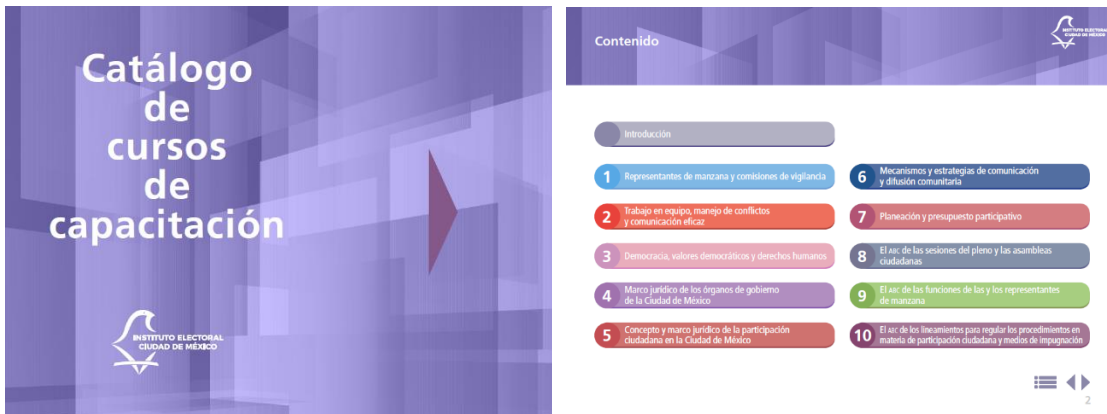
Catálogo de cursos de capacitación

INSTITUTO ELECTORAL CIUDAD DE MÉXICO

Contenido

INSTITUTO ELECTORAL CIUDAD DE MÉXICO

Introducción

1 Representantes de manzana y comisiones de vigilancia

2 Trabajo en equipo, manejo de conflictos y comunicación eficaz

3 Democracia, valores democráticos y derechos humanos

4 Marco jurídico de los órganos de gobierno de la Ciudad de México

5 Concepto y marco jurídico de la participación ciudadana en la Ciudad de México

6 Mecanismos y estrategias de comunicación y difusión comunitaria

7 Planeación y presupuesto participativo

8 El ABC de las sesiones del pleno y las asambleas ciudadanas

9 El ABC de las funciones de las y los representantes de manzana

10 El ABC de los lineamientos para regular los procedimientos en materia de participación ciudadana y medios de impugnación

2